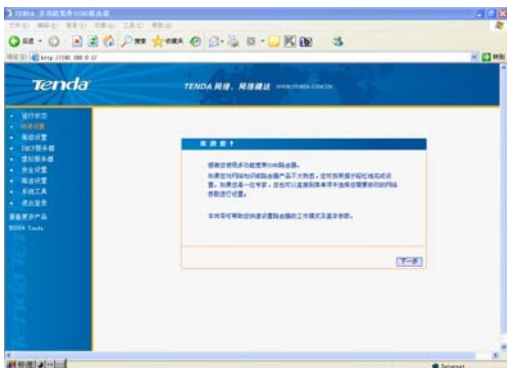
Tenda

TENDA 网络，网络建设 www.tenda.com.cn

运行状态
快速设置
高级设置
DHCP服务器
虚拟服务器
安全设置
路由设置
系统工具
退出登录

更多更多产品
©2006 Tenda

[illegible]

感谢您使用多功能宽带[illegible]路由器。

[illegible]

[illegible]

下一步

Internet